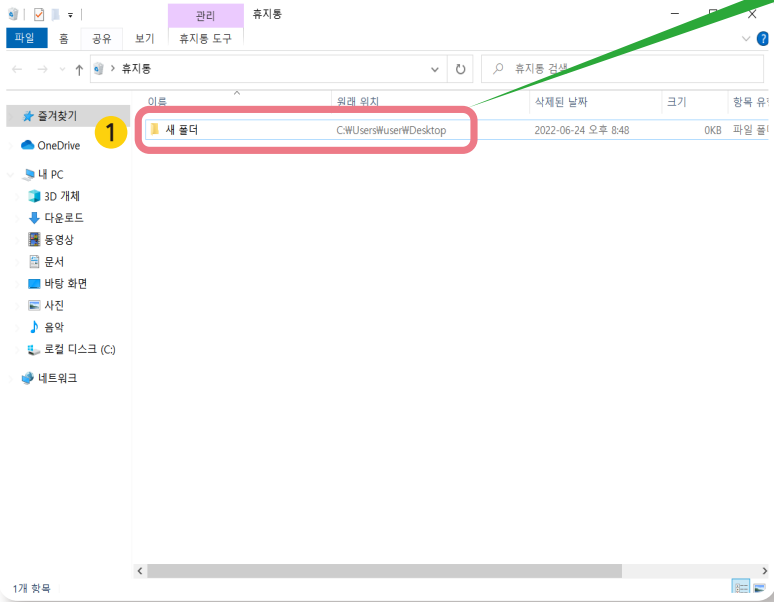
관리
휴지통
파일 홈 공유 보기 휴지통 도구
휴지통
휴지통 검색
이름 원래 위치 삭제된 날짜 크기 항목 유
즐겨찾기
1
새 폴더 C:₩Users₩user₩Desktop 2022-06-24 오후 8:48 0KB 파일 폴
OneDrive
내 PC
3D 개체
다운로드
동영상
문서
바탕 화면
사진
음악
로컬 디스크 (C:)
네트워크
1개 항목